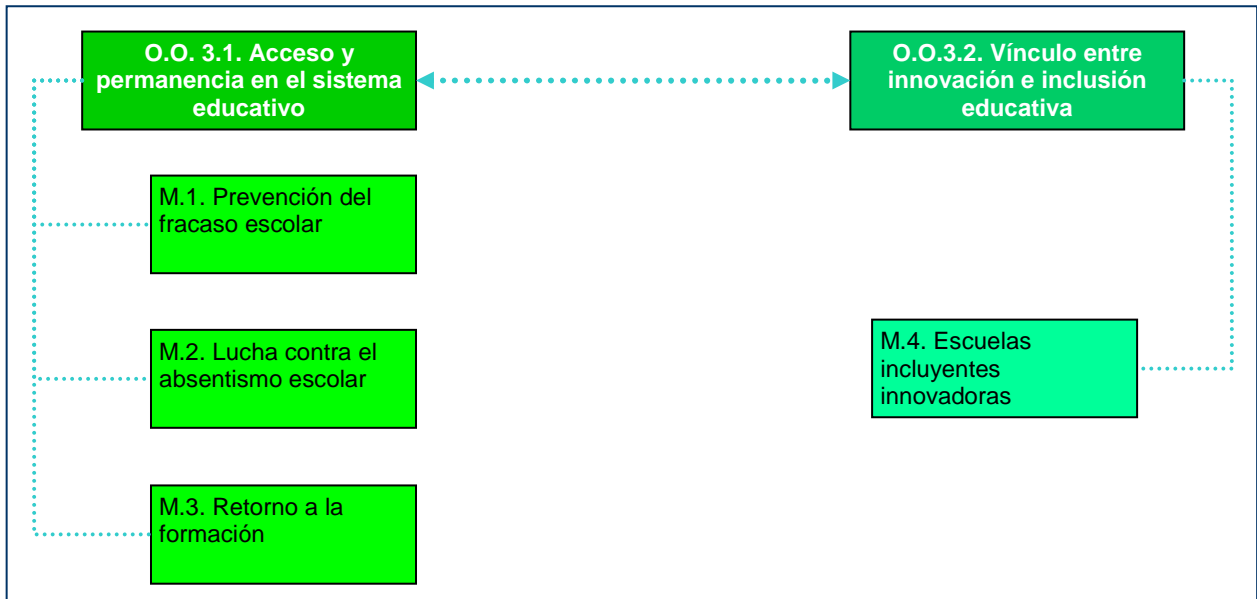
O.O. 3.1. Acceso y permanencia en el sistema educativo

O.O.3.2. Vínculo entre innovación e inclusión educativa

M.1. Prevención del fracaso escolar

M.2. Lucha contra el absentismo escolar

M.3. Retorno a la formación

M.4. Escuelas incluyentes innovadoras